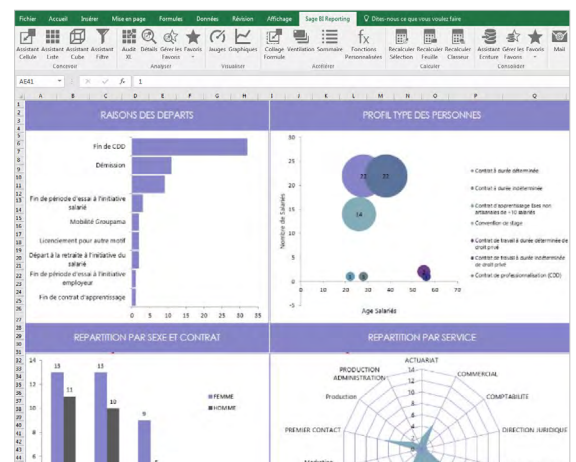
Fichier Accueil Insérer Mise en page Formules Données Révision Affichage Sage BI Reporting Dites-nous ce que vous voulez faire

Assistant Cellule Assistant Liste Assistant Cube Assistant Filtre Audit XL Détails Gérer les Favoris Favoris Images Graphiques Collage Formule Ventilation Sommaire Fonctions Personnalisées Recalculer Sélection Recalculer Feuille Recalculer Classeur Assistant Ecriture Gérer les Favoris Favoris Mail

Concevoir Analyser Visualiser Améliorer Calculer Consolider

AE41 fx 1

RAISONS DES DEPARTS

Fin de CDD
Démission
Fin de période d'essai à l'initiative salarié
Mobilité Groupama
Licenciement pour autre motif
Départ à la retraite à l'initiative du salarié
Fin de période d'essai à l'initiative employeur
Fin de contrat d'apprentissage

0 5 10 15 20 25 30 35

PROFIL TYPE DES PERSONNES

Nombre de Salariés
0 5 10 15 20 25 30
Age Salariés
0 10 20 30 40 50 60 70
22 27 14

Contrat à durée déterminée
Contrat à durée indéterminée
Contrat d'apprentissage (pas non artisanales ou - 10 salariés
Convention de stage
Contrat de travail à durée déterminée de droit privé
Contrat de travail à durée indéterminée de droit privé
Contrat de professionnalisation (CDD)

REPARTITION PAR SEXE ET CONTRAT

14 12 10 8 6
13 11 13 10 9
FEMME
HOMME

REPARTITION PAR SERVICE

ACTUARIAT
14 12 10 8 6 4
PRODUCTION ADMINISTRATION
COMMERCIAL
COMPTABILITE
Production
PREMIER CONTACT
DIRECTION JURIDIQUE